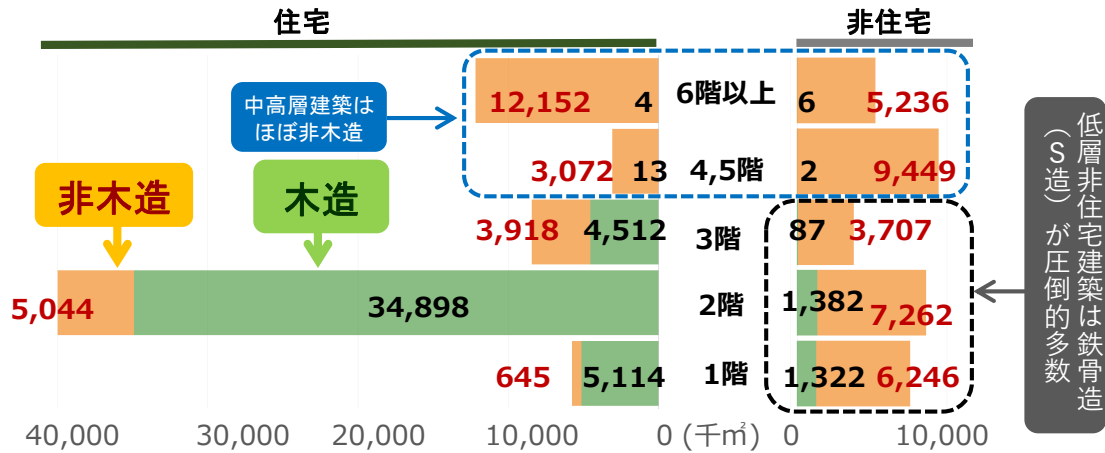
住宅

非住宅

中高層建築はほぼ非木造

非木造

木造

12,152 4 6階以上 6 5,236

3,072 13 4,5階 2 9,449

3,918 4,512 3階 87 3,707

5,044 34,898 2階 1,382 7,262

645 5,114 1階 1,322 6,246

低層非住宅建築は鉄骨造（S造）が圧倒的多数

40,000 30,000 20,000 10,000 0 (千㎡) 0 10,000